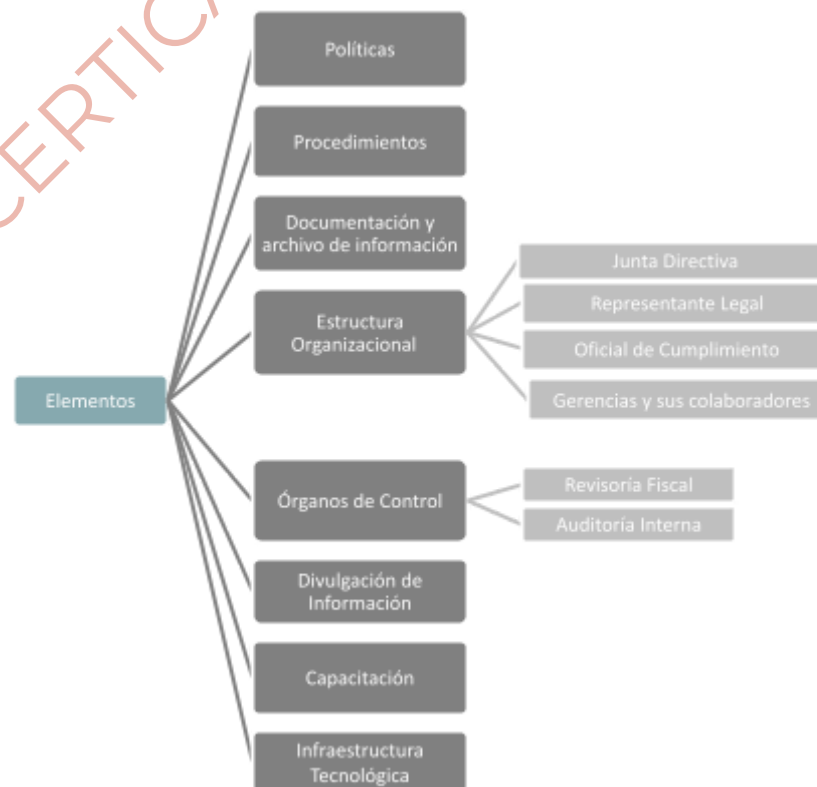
CERTICA

Elementos

Políticas

Procedimientos

Documentación y archivo de información

Estructura Organizacional

Junta Directiva

Representante Legal

Oficial de Cumplimiento

Gerencias y sus colaboradores

Órganos de Control

Revisoria Fiscal

Auditoría Interna

Divulgación de Información

Capacitación

Infraestructura Tecnológica